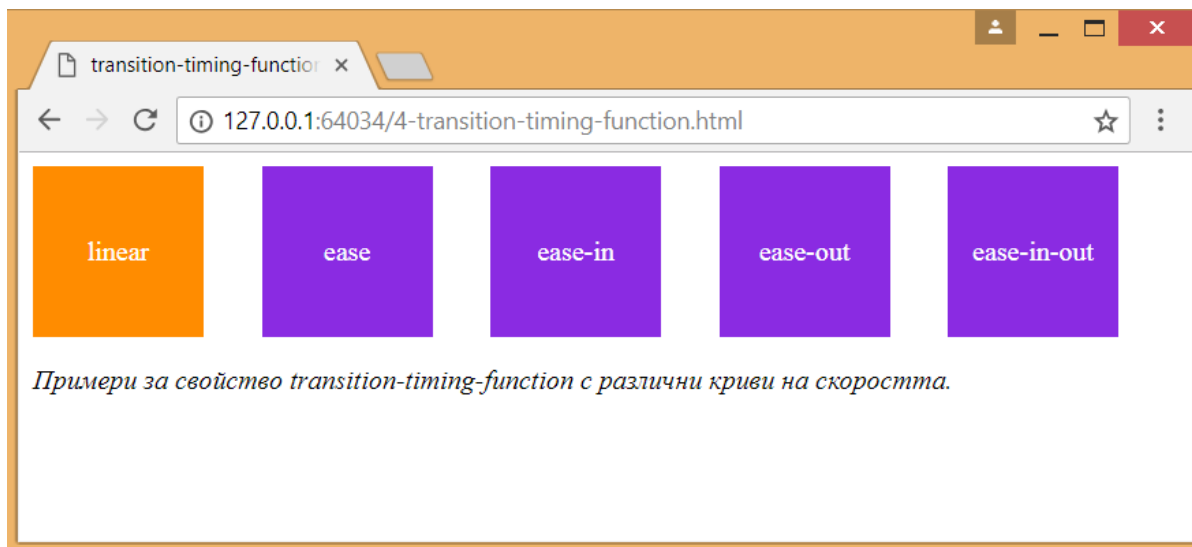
transition-timing-functio ×

127.0.0.1:64034/4-transition-timing-function.html

linear

ease

ease-in

ease-out

ease-in-out

Примери за свойство transition-timing-function с различни криви на скоростта.